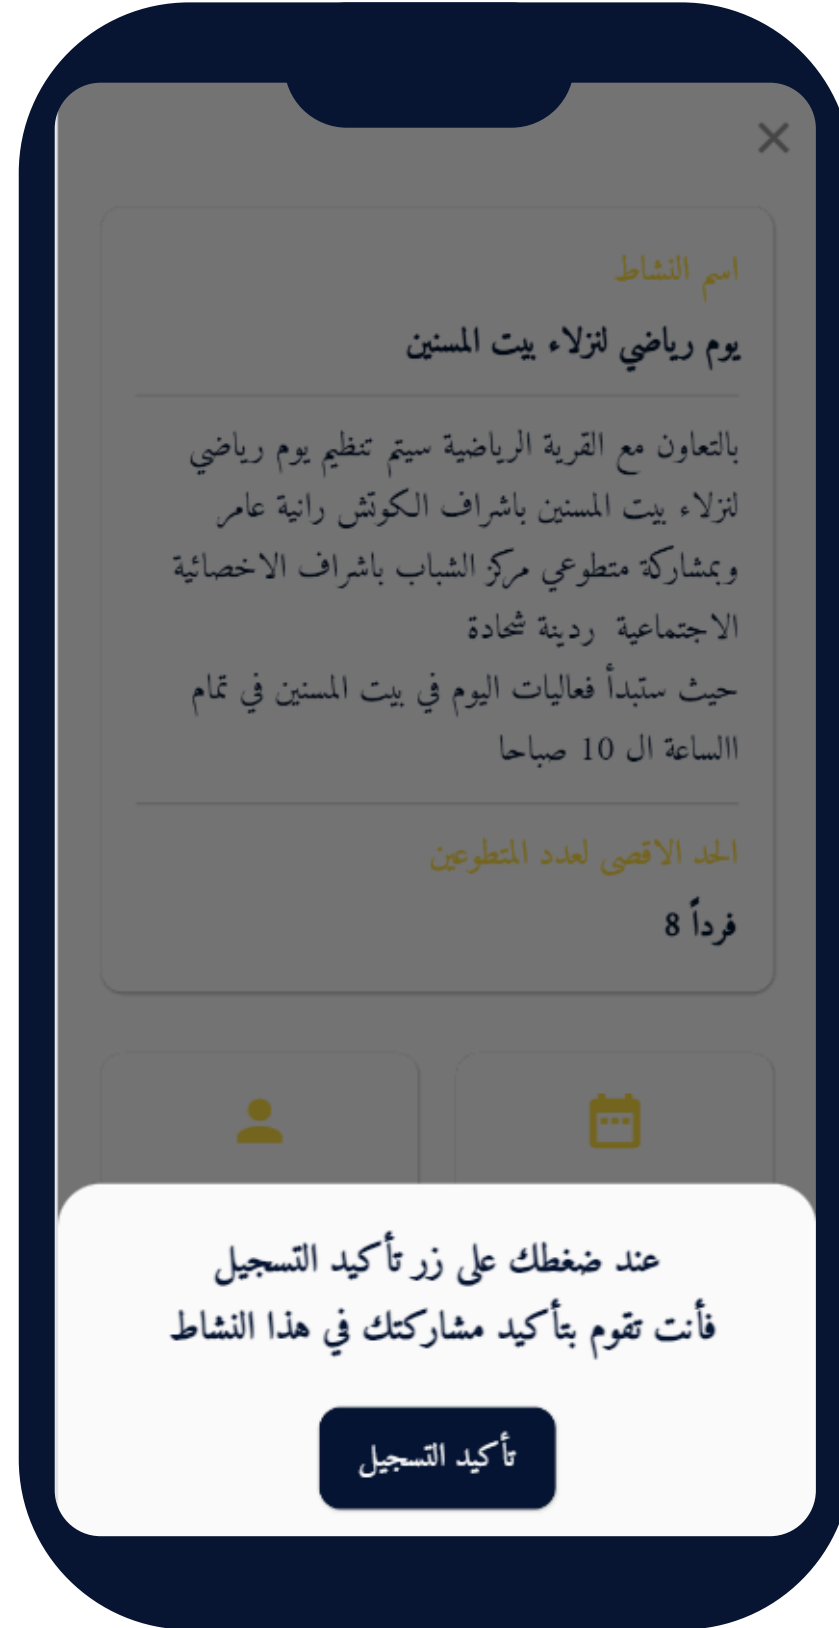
×

اسم النشاط

يوم رياضي لنزلاء بيت المسنين

بالتعاون مع القرية الرياضية سيتم تنظيم يوم رياضي لنزلاء بيت المسنين باشراف الكوتش رانية عامر وبمشاركة متطوعي مركز الشباب باشراف الاخصائية الاجتماعية ردينة شحادة
حيث ستبدأ فعاليات اليوم في بيت المسنين في تمام االساعة ال 10 صباحا

الحد الاقصى لعدد المتطوعين

فرداً 8

عند ضغطك على زر تأكيد التسجيل فأنت تقوم بتأكيد مشاركتك في هذا النشاط

تأكيد التسجيل